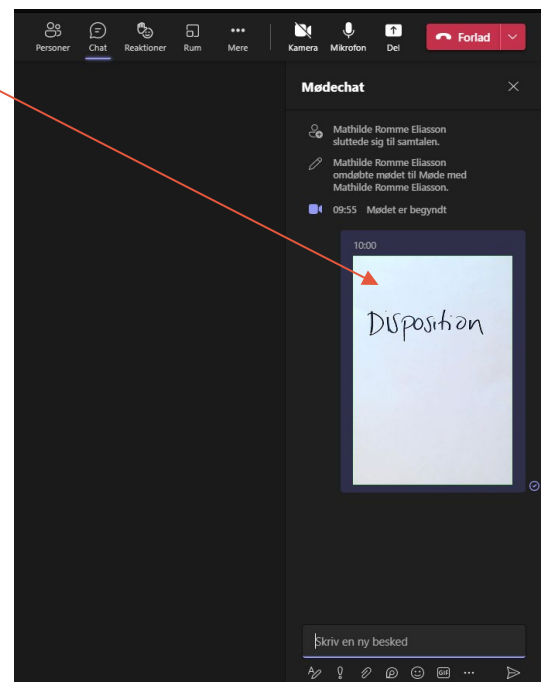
Personer Chat Reaktioner Rum Mere Kamera Mikrofon Del Forlad

Mødechat

Mathilde Romme Eliasson sluttede sig til samtalen.

Mathilde Romme Eliasson omdøbte mødet til Møde med Mathilde Romme Eliasson.

09:55 Mødet er begyndt

10:00

Disposition

Skriv en ny besked